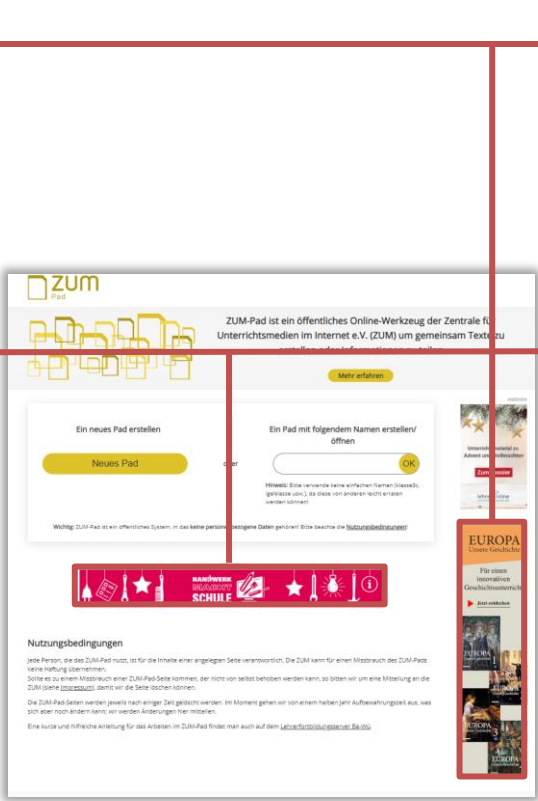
ZUM Pad

ZUM-Pad ist ein öffentliches Online-Werkzeug der Zentrale für Unterrichtsmedien im Internet e.V. (ZUM) um gemeinsam Texte zu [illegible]

Mehr erfahren

Ein neues Pad erstellen

Neues Pad

oder

Ein Pad mit folgendem Namen erstellen/öffnen

OK

Hinweis: Bitte verwende keine einfachen Namen (klasse3c, geklasse usw.), da diese von anderen leicht erraten werden können!

Wichtig: ZUM-Pad ist ein öffentliches System, in das keine personenbezogene Daten gehören! Bitte beachte die Nutzungsbedingungen!

HANDWERK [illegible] SCHULE

Unterrichtsmaterial zu Advent und Weihnachten

Zum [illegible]

lehrer-online

EUROPA
Unsere Geschichte

Für einen innovativen Geschichtsunterricht

Jetzt entdecken

EUROPA

EUROPA

Nutzungsbedingungen

Jede Person, die das ZUM-Pad nutzt, ist für die Inhalte einer angelegten Seite verantwortlich. Die ZUM kann für einen Missbrauch des ZUM-Pads keine Haftung übernehmen.
Sollte es zu einem Missbrauch einer ZUM-Pad-Seite kommen, der nicht von selbst behoben werden kann, so bitten wir um eine Mitteilung an die ZUM (siehe Impressum), damit wir die Seite löschen können.

Die ZUM-Pad-Seiten werden jeweils nach einiger Zeit gelöscht werden. Im Moment gehen wir von einem halben Jahr Aufbewahrungszeit aus, was sich aber noch ändern kann; wir werden Änderungen hier mitteilen.

Eine kurze und hilfreiche Anleitung für das Arbeiten im ZUM-Pad findet man auch auf dem Lehrerfortbildungsserver Ba-Wü.